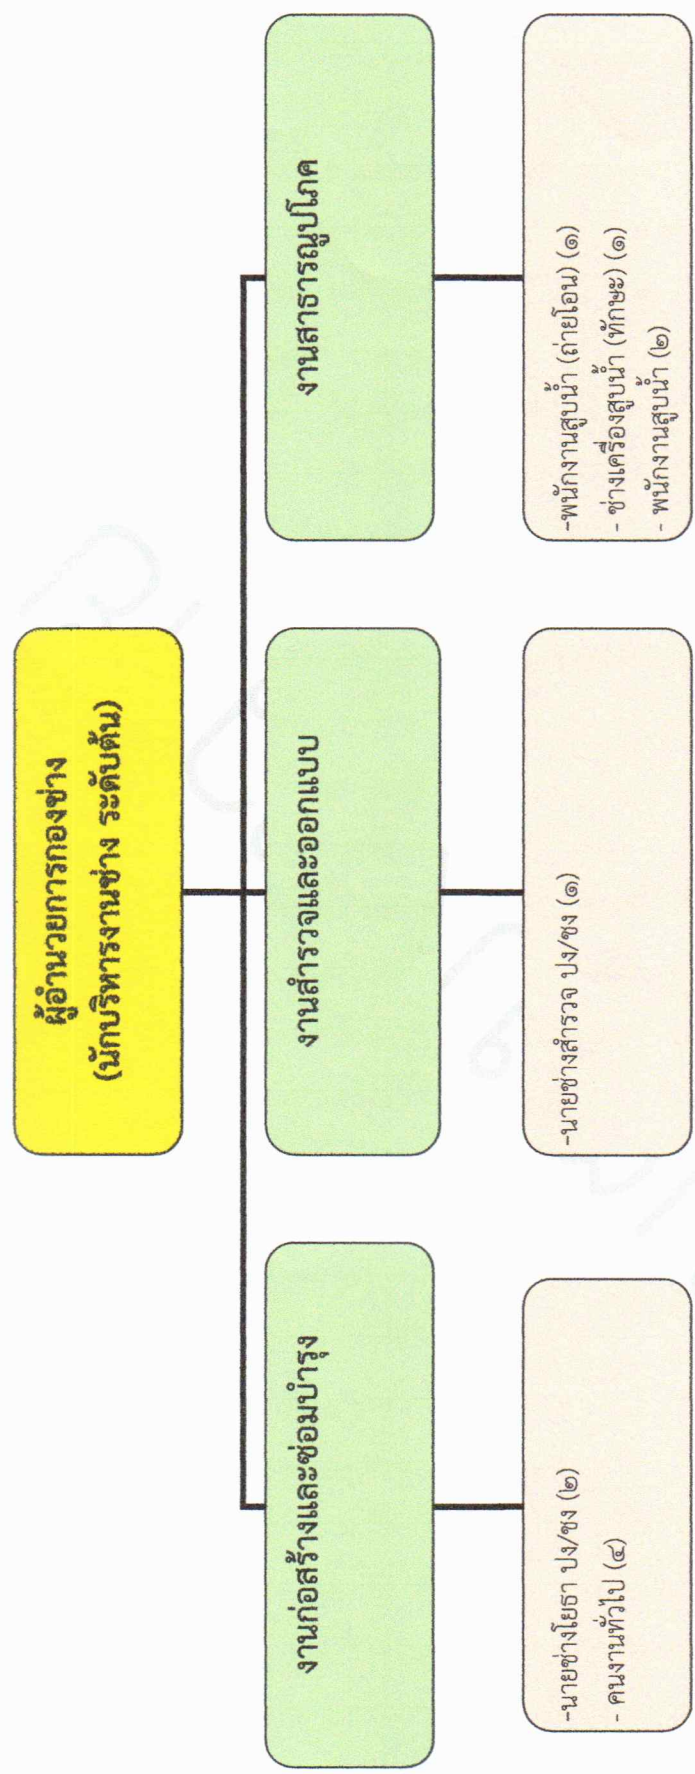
ผู้อำนวยการกองช่าง
(นักบริหารงานช่าง ระดับต้น)

งานก่อสร้างและซ่อมบำรุง

-นายช่างโยธา ปง/ชง (๒)
- คนงานทั่วไป (๔)

งานสำรวจและออกแบบ

-นายช่างสำรวจ ปง/ชง (๑)

งานสาธารณูปโภค

-พนักงานสูบน้ำ (ถ่ายโอน) (๑)
- ช่างเครื่องสูบน้ำ (ทักษะ) (๑)
- พนักงานสูบน้ำ (๒)